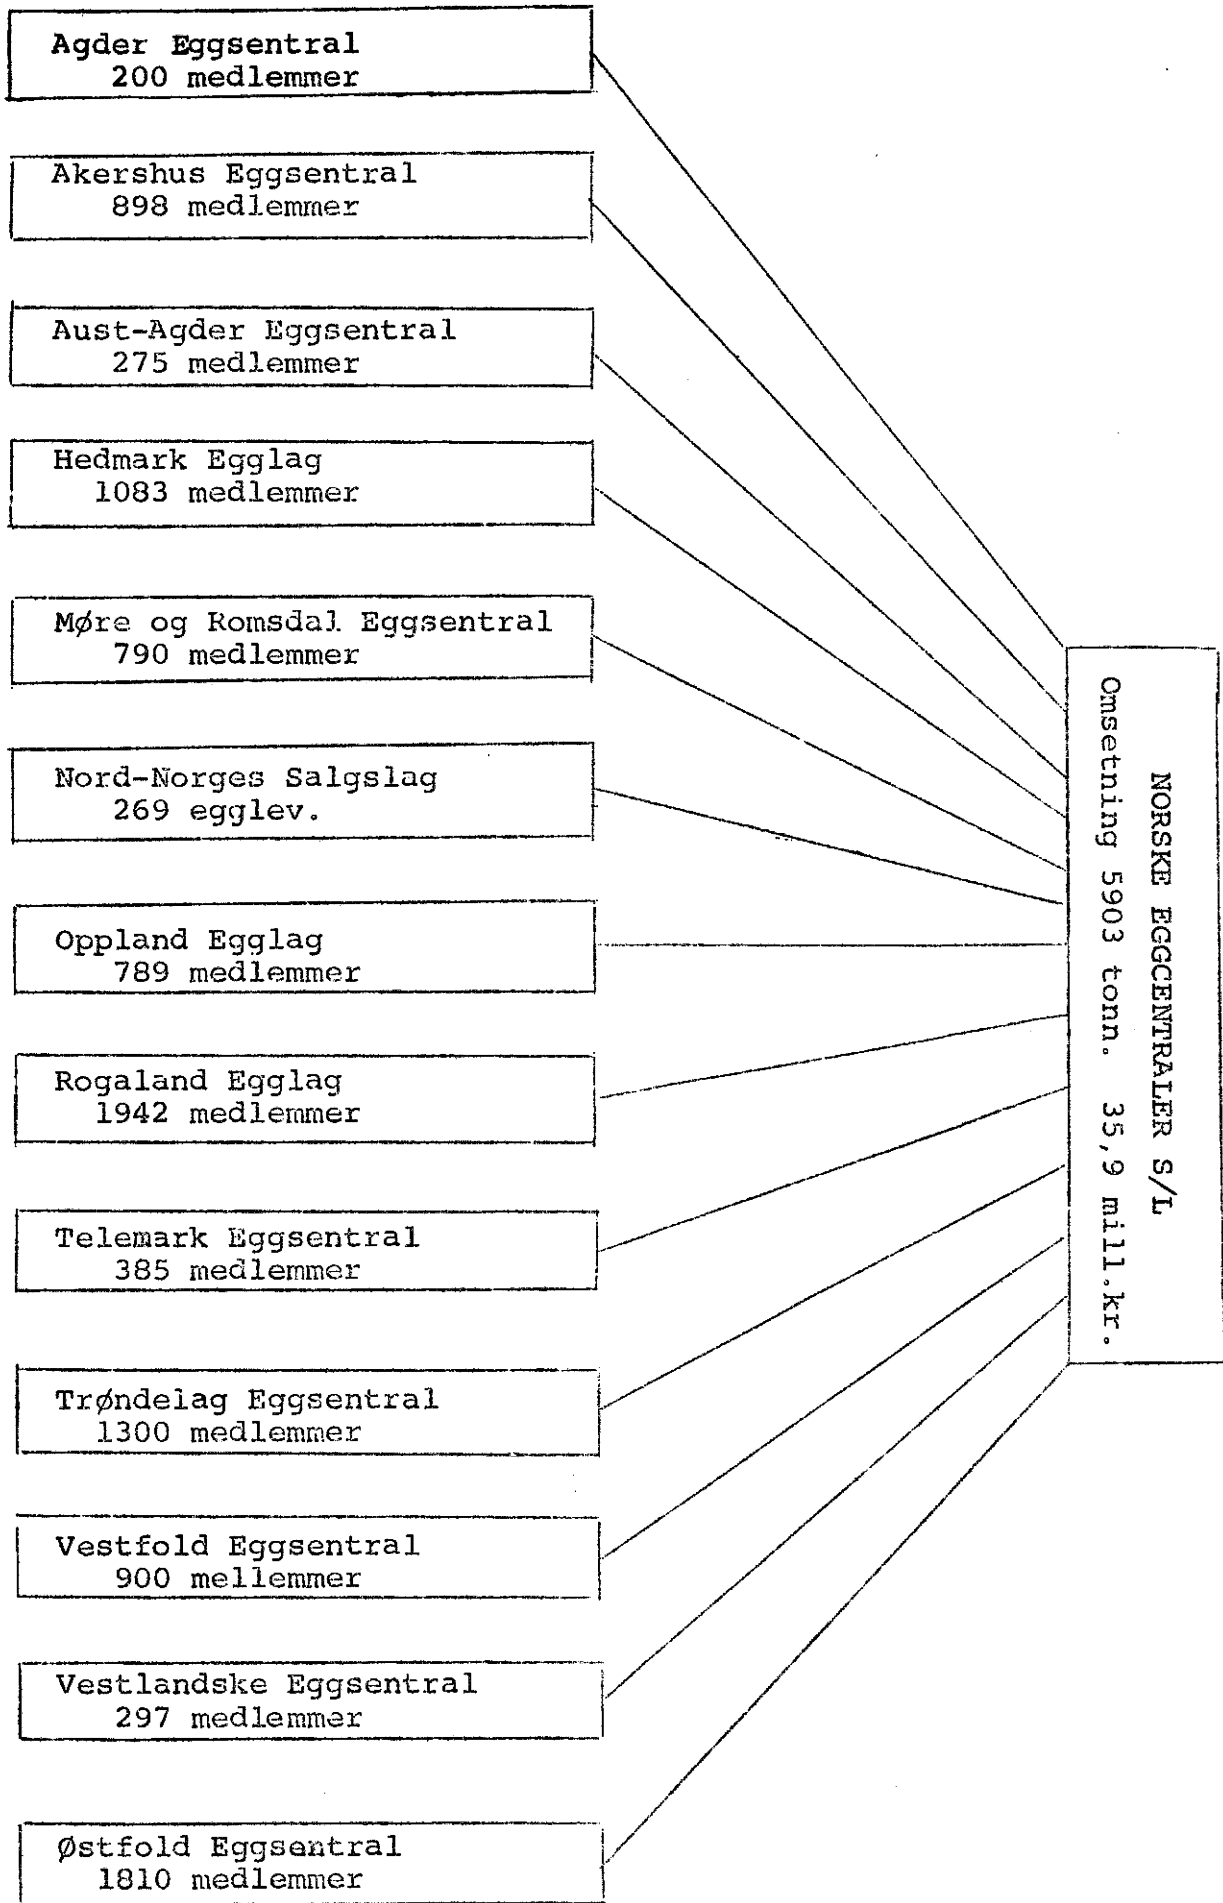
Agder Eggsentral
200 medlemmer

Akershus Eggsentral
898 medlemmer

Aust-Agder Eggsentral
275 medlemmer

Hedmark Egglag
1083 medlemmer

Møre og Romsdal Eggsentral
790 medlemmer

Nord-Norges Salgslag
269 egglev.

Oppland Egglag
789 medlemmer

Rogaland Egglag
1942 medlemmer

Telemark Eggsentral
385 medlemmer

Trøndelag Eggsentral
1300 medlemmer

Vestfold Eggsentral
900 mellemmer

Vestlandske Eggsentral
297 medlemmer

Østfold Eggsentral
1810 medlemmer

NORSKE EGGCENTRALER S/L
Omsetning 5903 tonn. 35,9 mill.kr.